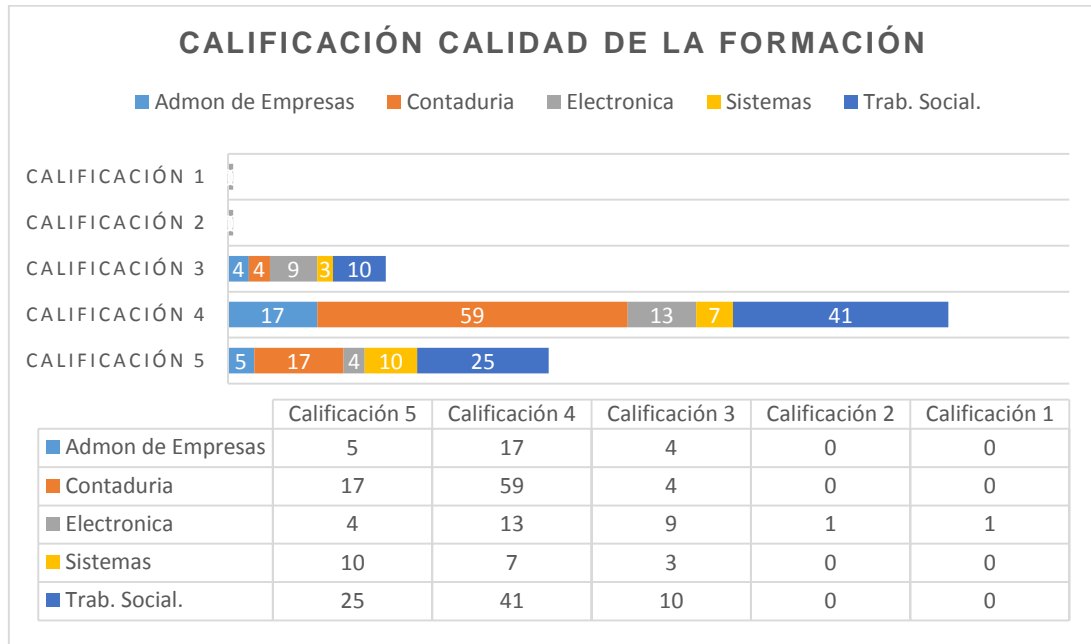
CALIFICACIÓN CALIDAD DE LA FORMACIÓN

Admon de Empresas Contaduria Electronica Sistemas Trab. Social.

CALIFICACIÓN 1
CALIFICACIÓN 2
CALIFICACIÓN 3 4 4 9 3 10
CALIFICACIÓN 4 17 59 13 7 41
CALIFICACIÓN 5 5 17 4 10 25

| | Calificación 5 | Calificación 4 | Calificación 3 | Calificación 2 | Calificación 1 |
|---|---|---|---|---|---|
| Admon de Empresas | 5 | 17 | 4 | 0 | 0 |
| Contaduria | 17 | 59 | 4 | 0 | 0 |
| Electronica | 4 | 13 | 9 | 1 | 1 |
| Sistemas | 10 | 7 | 3 | 0 | 0 |
| Trab. Social. | 25 | 41 | 10 | 0 | 0 |